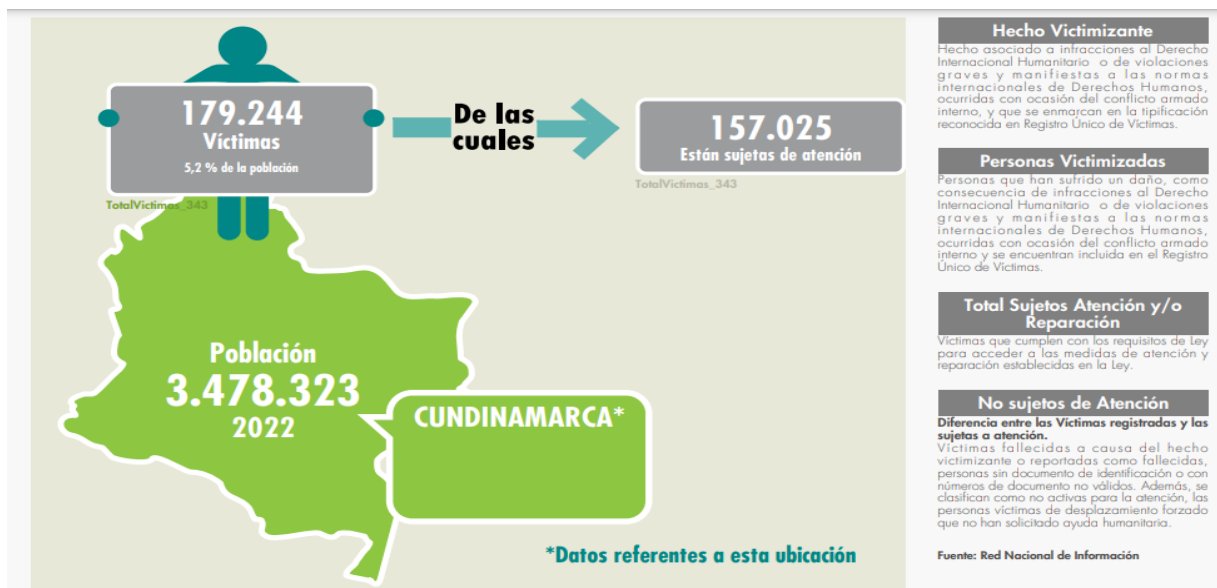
179.244
Víctimas
5,2 % de la población

TotalVictimas_343

De las cuales

157.025
Están sujetas de atención

TotalVictimas_343

Población
3.478.323
2022

CUNDINAMARCA*

*Datos referentes a esta ubicación

Hecho Victimizante
Hecho asociado a infracciones al Derecho Internacional Humanitario o de violaciones graves y manifiestas a las normas internacionales de Derechos Humanos, ocurridas con ocasión del conflicto armado interno, y que se enmarcan en la tipificación reconocida en Registro Único de Víctimas.

Personas Victimizadas
Personas que han sufrido un daño, como consecuencia de infracciones al Derecho Internacional Humanitario o de violaciones graves y manifiestas a las normas internacionales de Derechos Humanos, ocurridas con ocasión del conflicto armado interno y se encuentran incluida en el Registro Único de Víctimas.

Total Sujetos Atención y/o Reparación
Víctimas que cumplen con los requisitos de Ley para acceder a las medidas de atención y reparación establecidas en la Ley.

No sujetos de Atención
Diferencia entre las Víctimas registradas y las sujetas a atención.
Víctimas fallecidas a causa del hecho victimizante o reportadas como fallecidas, personas sin documento de identificación o con números de documento no válidos. Además, se clasifican como no activas para la atención, las personas víctimas de desplazamiento forzado que no han solicitado ayuda humanitaria.

Fuente: Red Nacional de Información